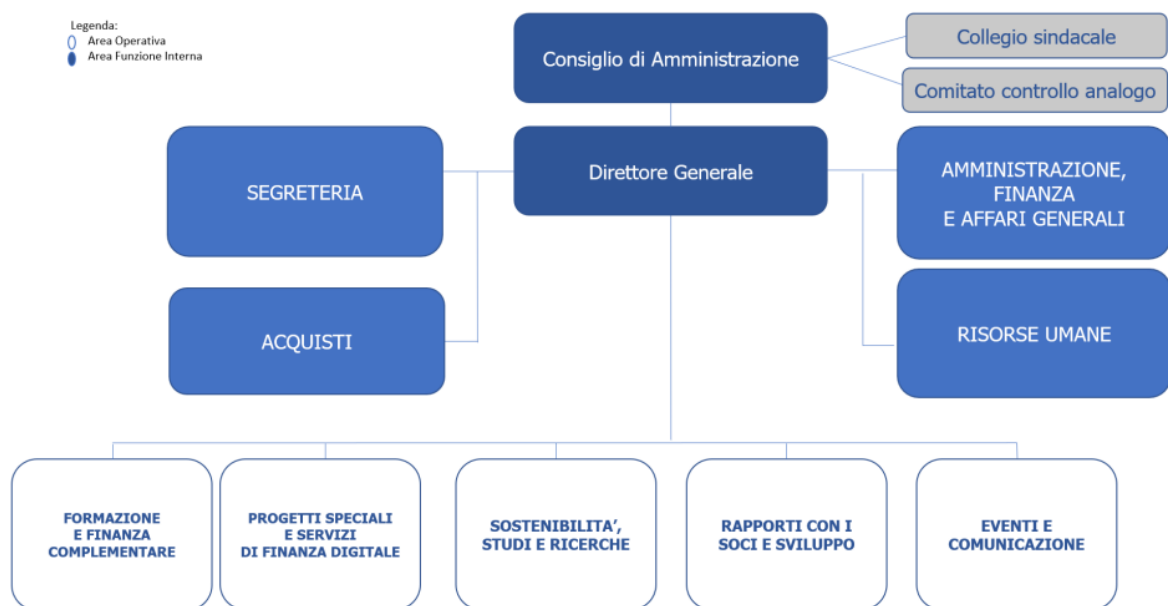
Legenda:
Area Operativa
Area Funzione Interna

Consiglio di Amministrazione

Collegio sindacale

Comitato controllo analogo

Direttore Generale

SEGRETERIA

ACQUISTI

AMMINISTRAZIONE, FINANZA E AFFARI GENERALI

RISORSE UMANE

FORMAZIONE E FINANZA COMPLEMENTARE

PROGETTI SPECIALI E SERVIZI DI FINANZA DIGITALE

SOSTENIBILITA', STUDI E RICERCHE

RAPPORTI CON I SOCI E SVILUPPO

EVENTI E COMUNICAZIONE